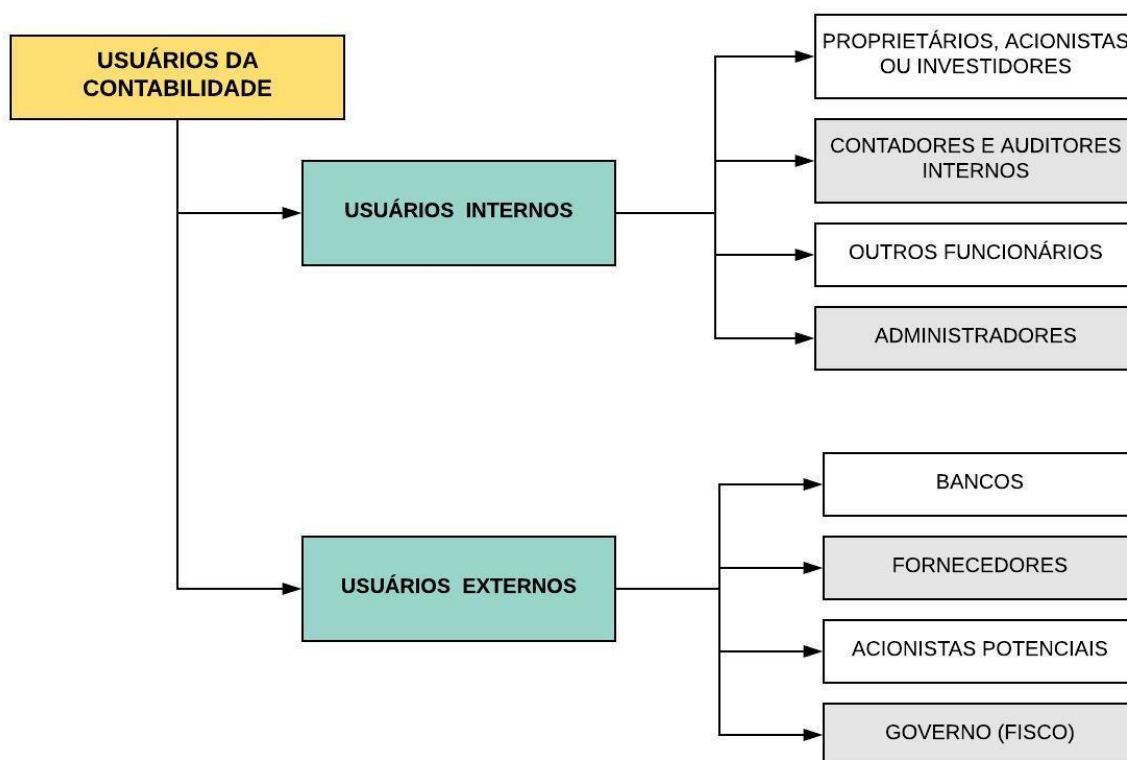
USUÁRIOS DA CONTABILIDADE

USUÁRIOS INTERNOS

PROPRIETÁRIOS, ACIONISTAS OU INVESTIDORES

CONTADORES E AUDITORES INTERNOS

OUTROS FUNCIONÁRIOS

ADMINISTRADORES

USUÁRIOS EXTERNOS

BANCOS

FORNECEDORES

ACIONISTAS POTENCIAIS

GOVERNO (FISCO)